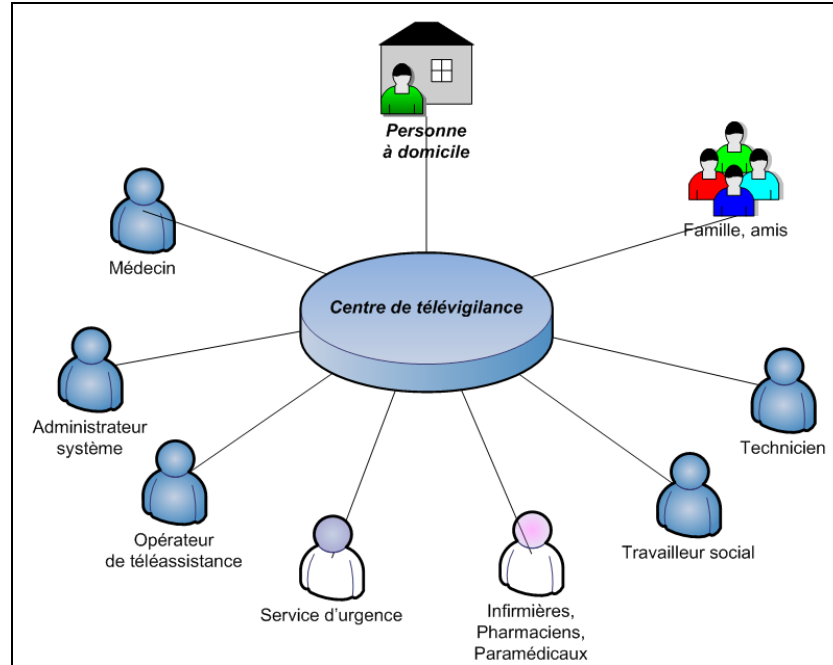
Personne à domicile

Famille, amis

Médecin

Centre de télévigilance

Administrateur système

Technicien

Opérateur de téléassistance

Travailleur social

Service d'urgence

Infirmières, Pharmaciens, Paramédicaux